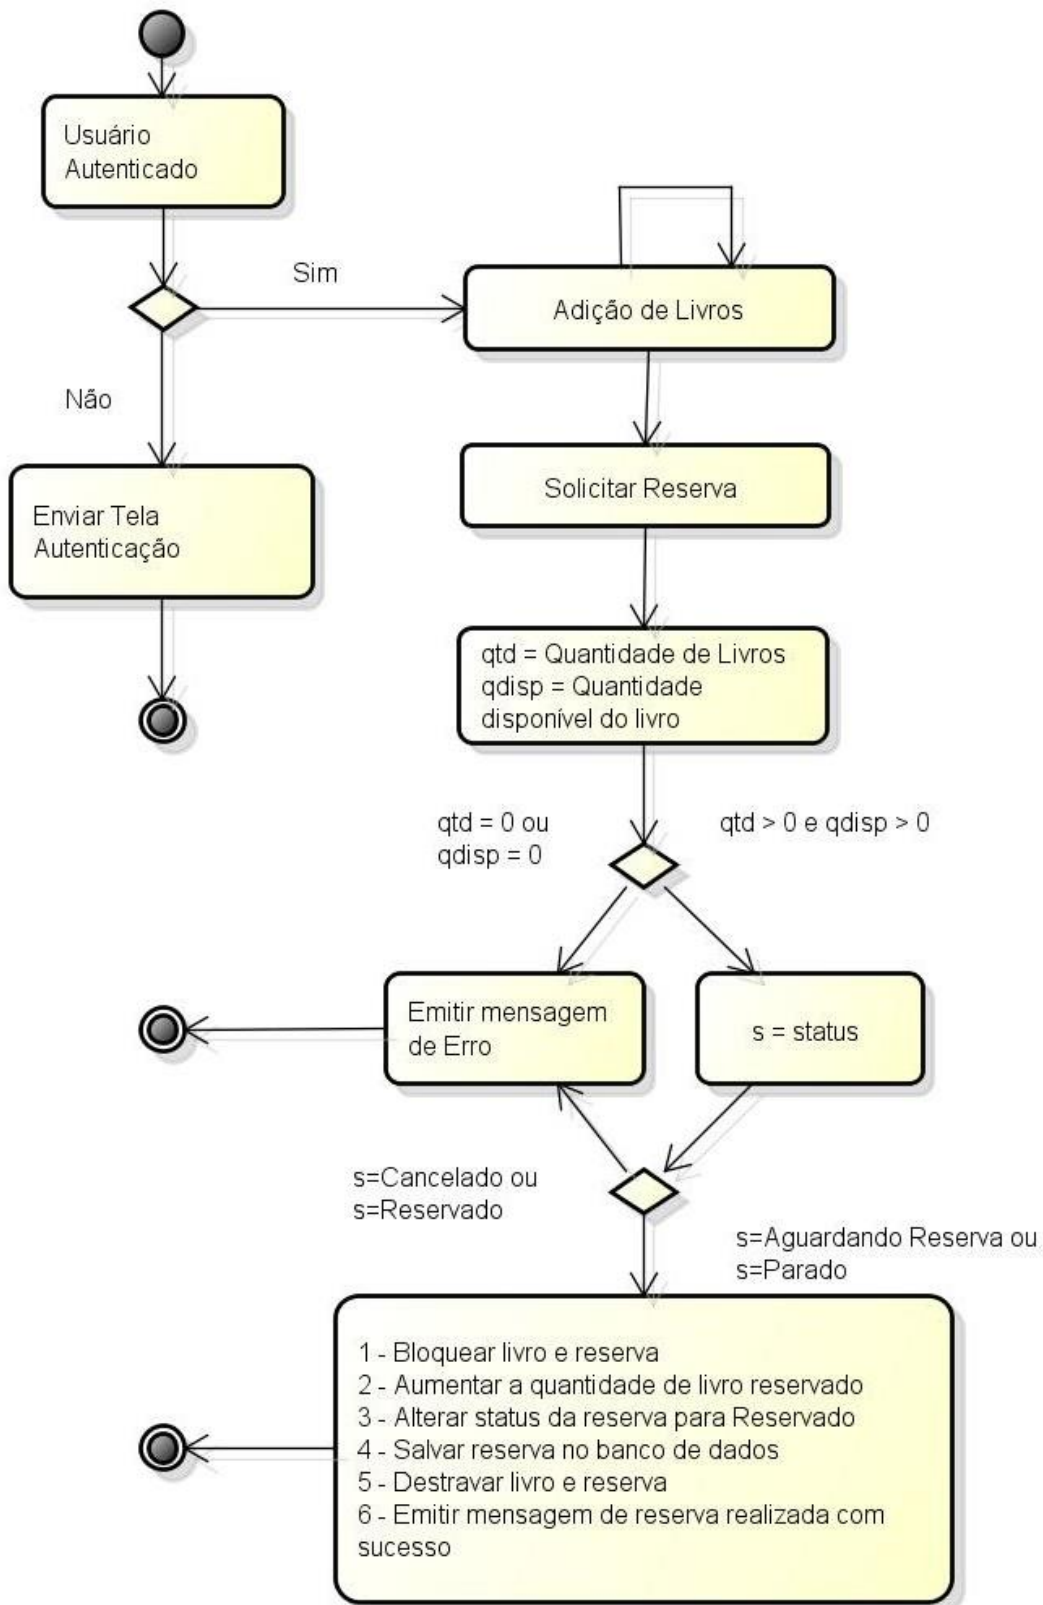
Usuário Autenticado

Sim

Adição de Livros

Não

Solicitar Reserva

Enviar Tela Autenticação

qtd = Quantidade de Livros
qdisp = Quantidade disponível do livro

qtd = 0 ou qdisp = 0

qtd > 0 e qdisp > 0

Emitir mensagem de Erro

s = status

s=Cancelado ou s=Reservado

s=Aguardando Reserva ou s=Parado

1 - Bloquear livro e reserva
2 - Aumentar a quantidade de livro reservado
3 - Alterar status da reserva para Reservado
4 - Salvar reserva no banco de dados
5 - Destravar livro e reserva
6 - Emitir mensagem de reserva realizada com sucesso